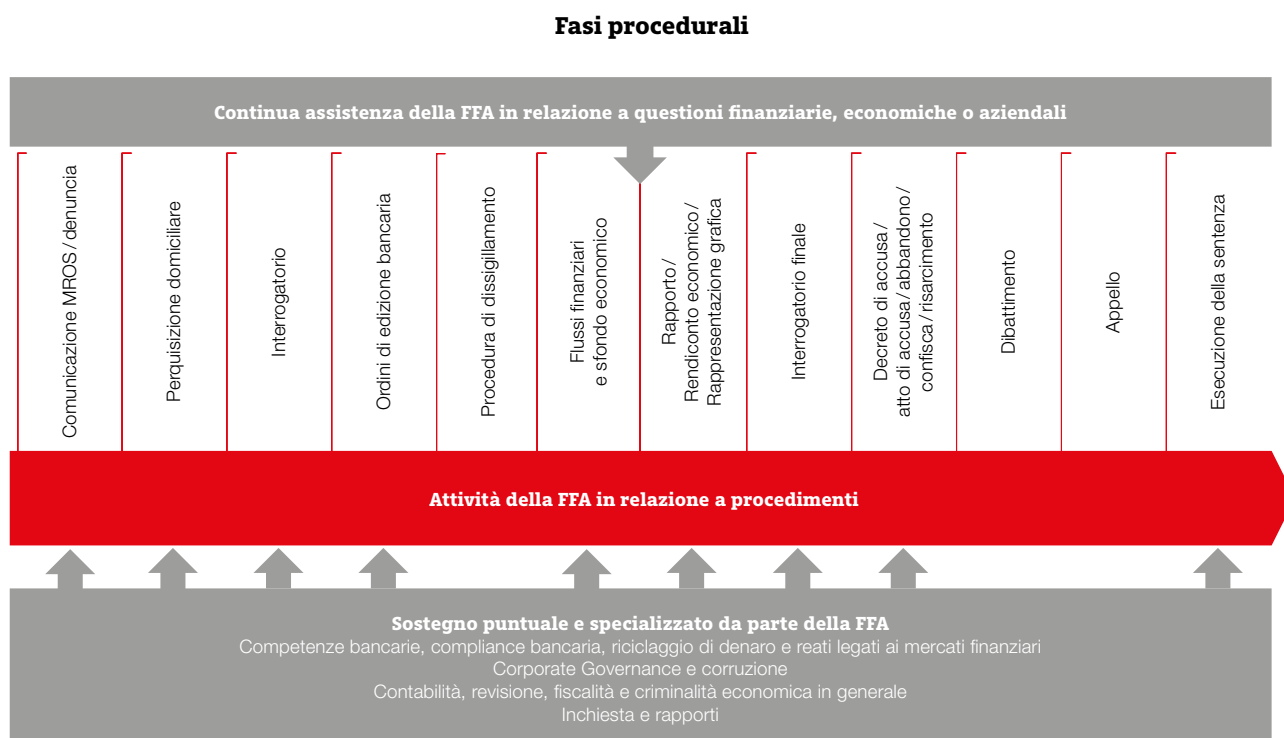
Fasi procedurali

Continua assistenza della FFA in relazione a questioni finanziarie, economiche o aziendali

Comunicazione MROS / denuncia

Perquisizione domiciliare

Interrogatorio

Ordini di edizione bancaria

Procedura di dissigillamento

Flussi finanziari e sfondo economico

Rapporto / Rendiconto economico / Rappresentazione grafica

Interrogatorio finale

Decreto di accusa / atto di accusa / abbandono / confisca / risarcimento

Dibattimento

Appello

Esecuzione della sentenza

Attività della FFA in relazione a procedimenti

Sostegno puntuale e specializzato da parte della FFA
Competenze bancarie, compliance bancaria, riciclaggio di denaro e reati legati ai mercati finanziari
Corporate Governance e corruzione
Contabilità, revisione, fiscalità e criminalità economica in generale
Inchiesta e rapporti